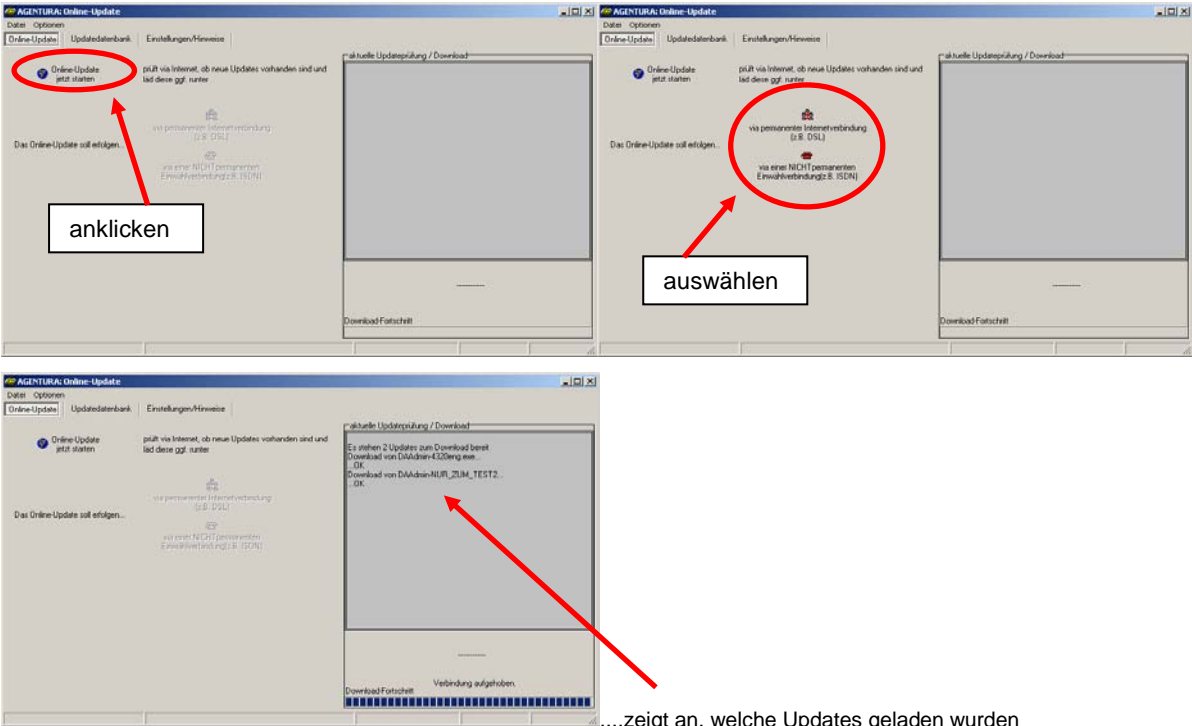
AGENTURA: Online-Update
Datei Optionen
Online-Update | Updatedatenbank | Einstellungen/Hinweise

Online-Update jetzt starten

prüft via Internet, ob neue Updates vorhanden sind und läd diese ggf. runter

via permanenter Internetverbindung (z.B. DSL)

via einer NICHT permanenten Einwählverbindung(z.B. ISDN)

Das Online-Update soll erfolgen...

aktuelle Updateprüfung / Download

anklicken

-------

Download-Fortschritt

AGENTURA: Online-Update
Datei Optionen
Online-Update | Updatedatenbank | Einstellungen/Hinweise

Online-Update jetzt starten

prüft via Internet, ob neue Updates vorhanden sind und läd diese ggf. runter

via permanenter Internetverbindung (z.B. DSL)

via einer NICHT permanenten Einwählverbindung(z.B. ISDN)

Das Online-Update soll erfolgen...

aktuelle Updateprüfung / Download

auswählen

-------

Download-Fortschritt

AGENTURA: Online-Update
Datei Optionen
Online-Update | Updatedatenbank | Einstellungen/Hinweise

Online-Update jetzt starten

prüft via Internet, ob neue Updates vorhanden sind und läd diese ggf. runter

via permanenter Internetverbindung (z.B. DSL)

via einer NICHT permanenten Einwählverbindung(z.B. ISDN)

Das Online-Update soll erfolgen...

aktuelle Updateprüfung / Download

Es stehen 2 Updates zum Download bereit
Download von DAAdmin-4320eng.exe...
...OK
Download von DAAdmin-NUR_ZUM_TEST2...
...OK

-------

Verbindung aufgehoben.

Download-Fortschritt

....zeigt an, welche Updates geladen wurden